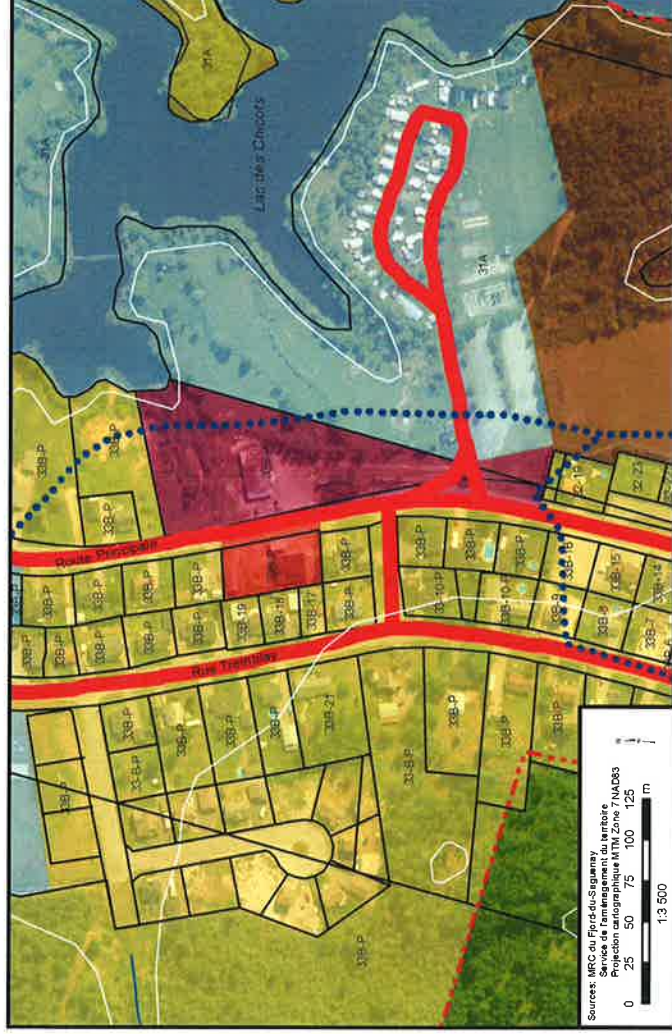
Lac des Chicots

31A

31A

31A

Route Principale

Rue Tremblay

33B-P

33B-P

33B-P

33B-P

33B-P

33B-P

33B-P

33B-P

33B-P

33B-P

33B-19

33B-18

33B-17

33B-P

33B-P

33B-10-P

33B-10

33B-9

33B-8

33B-18

33B-15

33B-14

33B-P

33B-P

32-19

32-21

33B-P

33B-P

33B-P

33B-P

33B-P

33B-21

33-B-P

33B-P

33B-P

33B-P

33B-P

33B-P

Sources: MRC du Fjord-du-Saguenay
Service de l'aménagement du territoire
Projection cartographique MTM Zone 7 NAD83

0 25 50 75 100 125 m

1:3 500